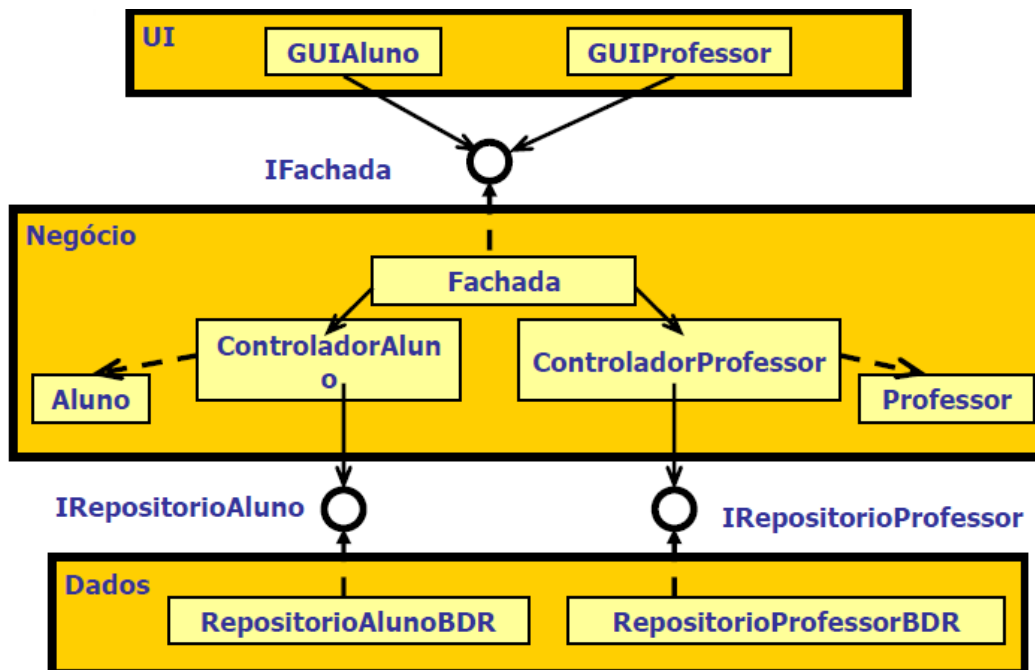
UI

GUIAluno

GUIProfessor

IFachada

Negócio

Fachada

ControladorAluno

ControladorProfessor

Aluno

Professor

IRepositorioAluno

IRepositorioProfessor

Dados

RepositorioAlunoBDR

RepositorioProfessorBDR